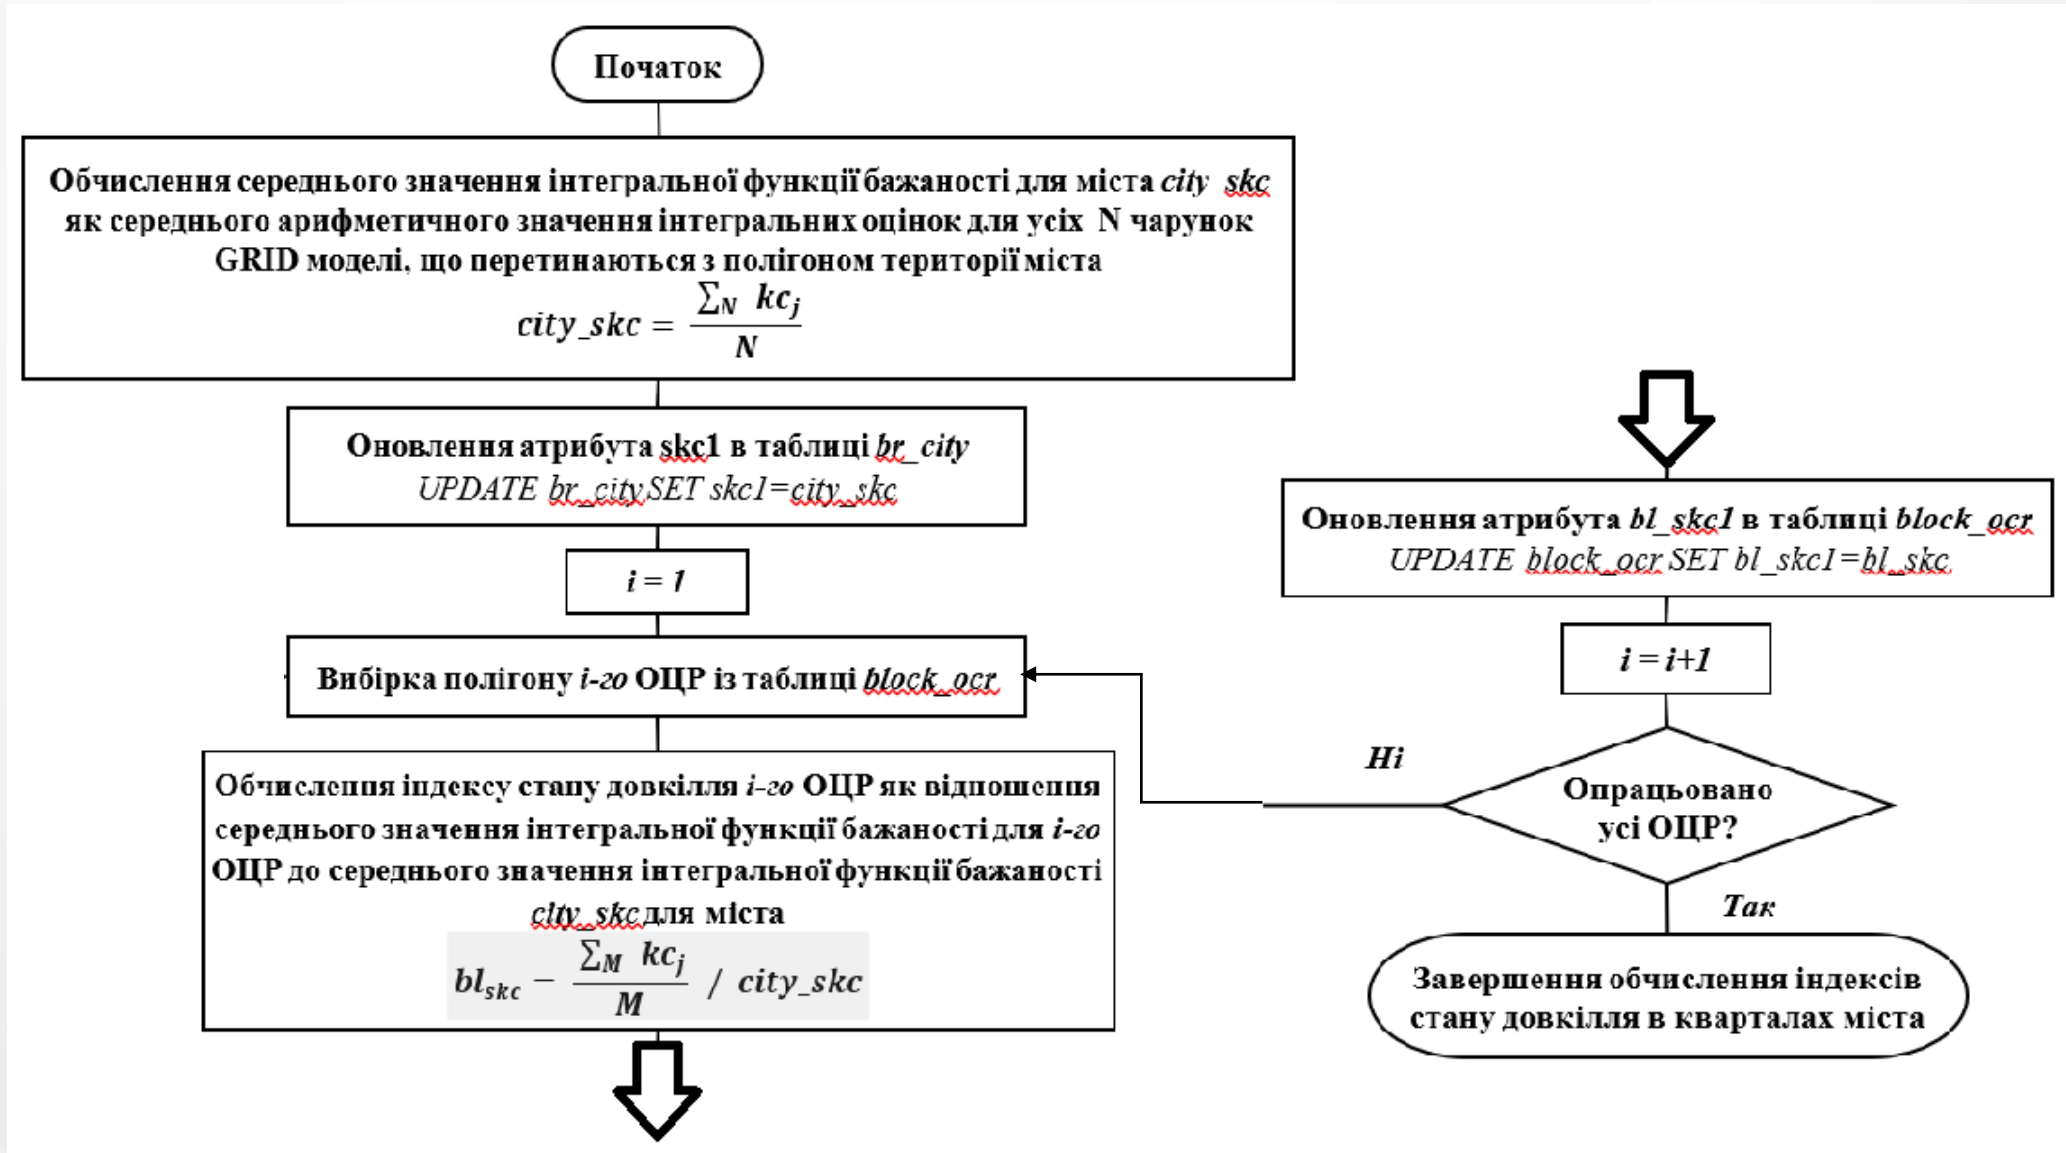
Початок

Обчислення середнього значення інтегральної функції бажаності для міста city skc як середнього арифметичного значення інтегральних оцінок для усіх N чарунок GRID моделі, що перетинаються з полігоном території міста

$city\_skc = \frac{\sum_N kc_j}{N}$

Оновлення атрибута skc1 в таблиці br_city
UPDATE br_citySET skc1=city_skc

$i = 1$

Вибірка полігону i-го ОЦР із таблиці block_ocr

Обчислення індексу стану довкілля i-го ОЦР як відношення середнього значення інтегральної функції бажаності для i-го ОЦР до середнього значення інтегральної функції бажаності city_skc для міста

$bl_{skc} - \frac{\sum_M kc_j}{M} / city\_skc$

Оновлення атрибута bl_skc1 в таблиці block_ocr
UPDATE block_ocr SET bl_skc1=bl_skc

$i = i+1$

Ні

Опрацьовано усі ОЦР?

Так

Завершення обчислення індексів стану довкілля в кварталах міста